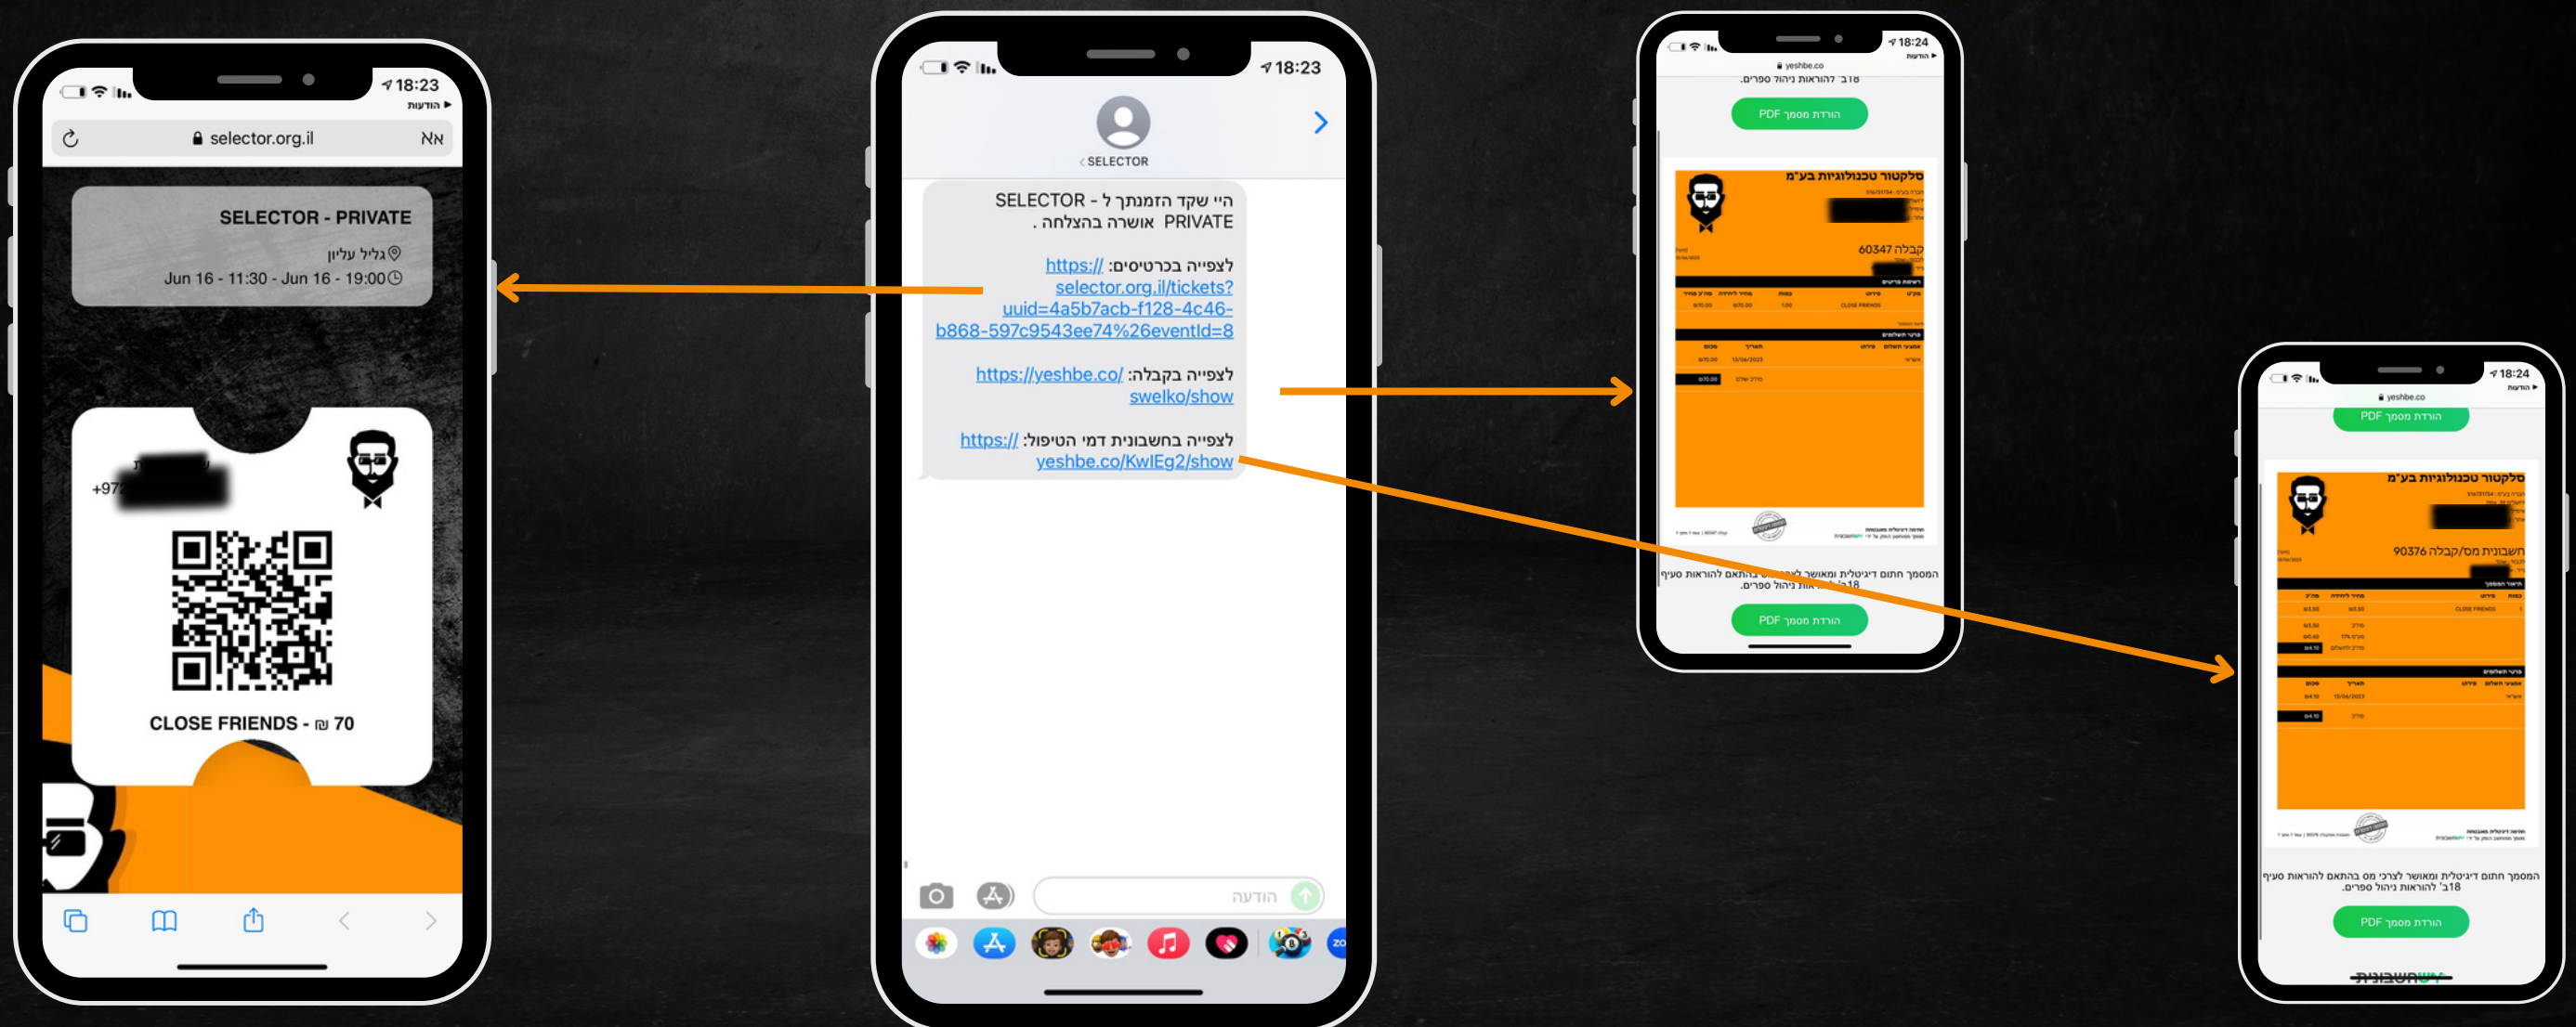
18:23
הודעות
selector.org.il
אא
SELECTOR - PRIVATE
גליל עליון
Jun 16 - 11:30 - Jun 16 - 19:00
+97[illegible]
CLOSE FRIENDS - ₪ 70

18:23
SELECTOR
היי שקד הזמנתך ל SELECTOR - PRIVATE אושרה בהצלחה .
לצפייה בכרטיסים: https://selector.org.il/tickets?uuid=4a5b7acb-f128-4c46-b868-597c9543ee74%26eventId=8
לצפייה בקבלה: https://yeshbe.co/swelko/show
לצפייה בחשבונית דמי הטיפול: https://yeshbe.co/KwlEg2/show
הודעה

18:24
הודעות
yeshbe.co
18ב' להוראות ניהול ספרים.
הורדת מסמך PDF
סלקטור טכנולוגיות בע"מ
קבלה 60347
המסמך חתום דיגיטלית ומאושר לצרכי מס בהתאם להוראות סעיף 18ב' להוראות ניהול ספרים.
הורדת מסמך PDF

18:24
הודעות
yeshbe.co
הורדת מסמך PDF
סלקטור טכנולוגיות בע"מ
חשבונית מס/קבלה 90376
המסמך חתום דיגיטלית ומאושר לצרכי מס בהתאם להוראות סעיף 18ב' להוראות ניהול ספרים.
הורדת מסמך PDF
יש חשבונית